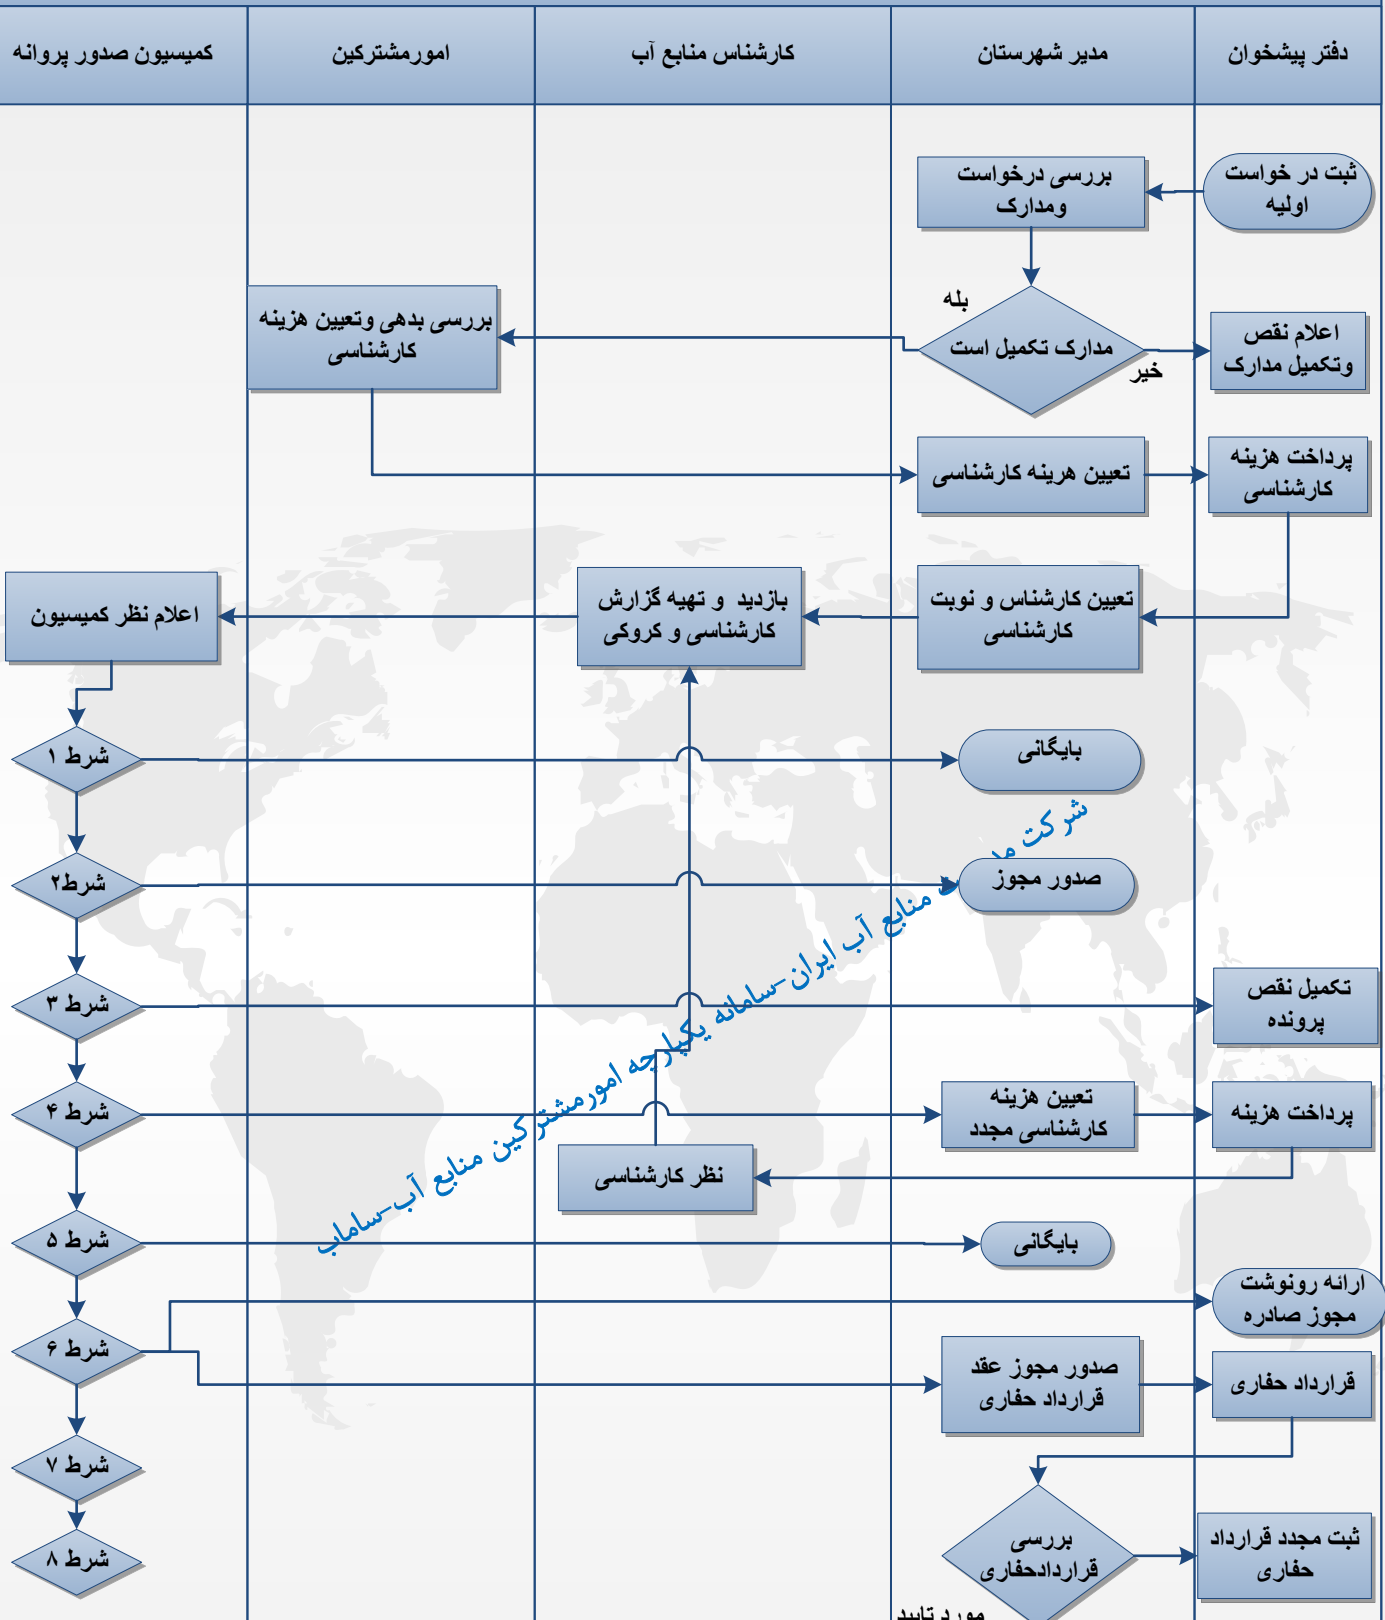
دفتر پیشخوان

مدیر شهرستان

کارشناس منابع آب

امورمشترکین

کمیسیون صدور پروانه

ثبت در خواست اولیه

بررسی درخواست ومدارک

بله

مدارک تکمیل است

خیر

اعلام نقص وتکمیل مدارک

بررسی بدهی وتعیین هزینه کارشناسی

تعیین هرینه کارشناسی

پرداخت هزینه کارشناسی

اعلام نظر کمیسیون

بازدید و تهیه گزارش کارشناسی و کروکی

تعیین کارشناس و نوبت کارشناسی

شرط ۱

بایگانی

شرکت مد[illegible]

شرط۲

صدور مجوز

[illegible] منابع آب ایران-سامانه یکپارچه امورمشترکین منابع آب-ساماب

شرط ۳

تکمیل نقص پرونده

شرط ۴

تعیین هزینه کارشناسی مجدد

پرداخت هزینه

نظر کارشناسی

شرط ۵

بایگانی

ارائه رونوشت مجوز صادره

شرط ۶

صدور مجوز عقد قرارداد حفاری

قرارداد حفاری

شرط ۷

بررسی قراردادحفاری

ثبت مجدد قرارداد حفاری

شرط ۸

مورد تایید